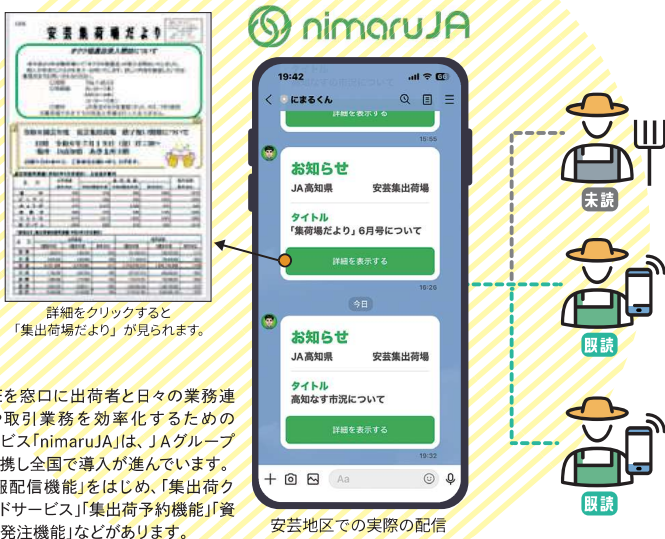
安芸集荷場だより

nimaruJA

19:42

にまるくん

詳細を表示する

10:55

お知らせ

JA高知県　安芸集出荷場

タイトル

「集荷場だより」6月号について

詳細を表示する

10:29

今日

お知らせ

JA高知県　安芸集出荷場

タイトル

高知なす市況について

詳細を表示する

19:32

Aa

未読

既読

既読

詳細をクリックすると「集出荷場だより」が見られます。

安芸地区での実際の配信

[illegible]を窓口に出荷者と日々の業務連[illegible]取引業務を効率化するための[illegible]ビス「nimaruJA」は、JAグループ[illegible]携し全国で導入が進んでいます。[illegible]報配信機能」をはじめ、「集出荷ク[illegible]ドサービス」「集出荷予約機能」「資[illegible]発注機能」などがあります。